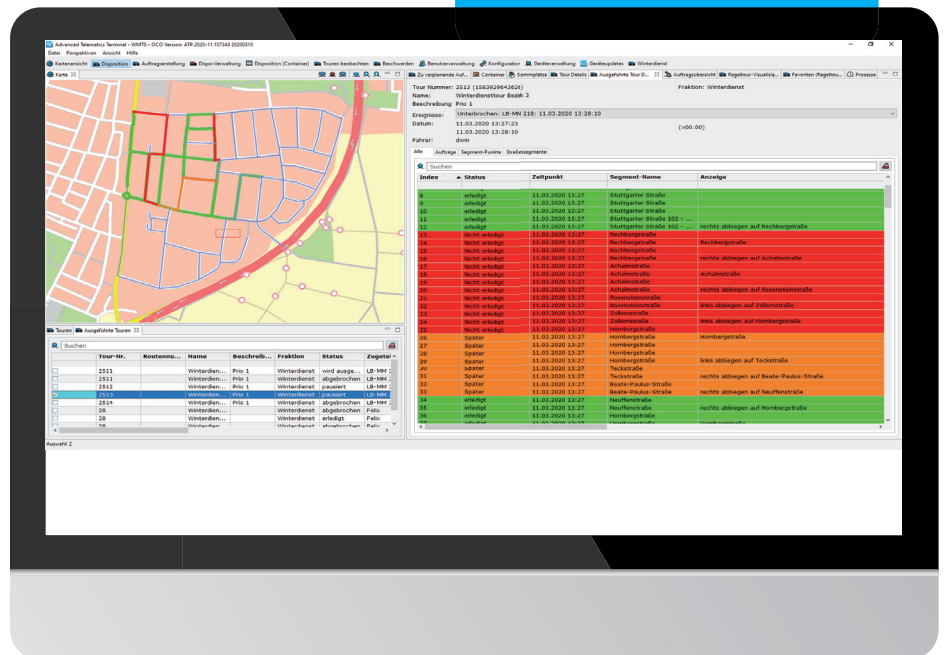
Advanced Telematics Terminal - WMTS - OCO Version: ATP.2020-11.107343 20200310

Datei Perspektiven Ansicht Hilfe

Kartenansicht | Disposition | Auftragserstellung | Dispo-Verwaltung | Disposition (Container) | Touren bearbeiten | Beschwerden | Benutzerverwaltung | Konfigurator | Geräteverwaltung | Geräteupdates | Winterdienst

Karte

Zu verplanende Auf... | Container | Sammelplätze | Tour Details | Ausgeführte Tour D... | Auftragsübersicht | Regeltour-Visualisie... | Favoriten (Regeltou... | Prozesse

Tour Nummer: 2513 (1583929643626)
Fraktion: Winterdienst
Name: Winterdiensttour Bezirk 3
Beschreibung: Prio 1

Ereignisse: Unterbrochen: LB-MM 218: 11.03.2020 13:28:10
Datum: 11.03.2020 13:27:23
11.03.2020 13:28:10
(+00:00)
Fahrer: dwm

Alle | Aufträge | Segment-Punkte | Straßensegmente

Suchen

| Index | Status | Zeitpunkt | Segment-Name | Anzeige |
|---|---|---|---|---|
| 8 | erledigt | 11.03.2020 13:27 | Stuttgarter Straße | |
| 9 | erledigt | 11.03.2020 13:27 | Stuttgarter Straße | |
| 10 | erledigt | 11.03.2020 13:27 | Stuttgarter Straße | |
| 11 | erledigt | 11.03.2020 13:27 | Stuttgarter Straße 102 - ... | |
| 12 | erledigt | 11.03.2020 13:27 | Stuttgarter Straße 102 - ... | rechts abbiegen auf Rechbergstraße |
| 13 | Nicht erledigt | 11.03.2020 13:27 | Rechbergstraße | |
| 14 | Nicht erledigt | 11.03.2020 13:27 | Rechbergstraße | Rechbergstraße |
| 15 | Nicht erledigt | 11.03.2020 13:27 | Rechbergstraße | |
| 16 | Nicht erledigt | 11.03.2020 13:27 | Rechbergstraße | rechts abbiegen auf Achalmstraße |
| 17 | Nicht erledigt | 11.03.2020 13:27 | Achalmstraße | |
| 18 | Nicht erledigt | 11.03.2020 13:27 | Achalmstraße | Achalmstraße |
| 19 | Nicht erledigt | 11.03.2020 13:27 | Achalmstraße | |
| 20 | Nicht erledigt | 11.03.2020 13:27 | Achalmstraße | rechts abbiegen auf Rosensteinstraße |
| 21 | Nicht erledigt | 11.03.2020 13:27 | Rosensteinstraße | |
| 22 | Nicht erledigt | 11.03.2020 13:27 | Rosensteinstraße | links abbiegen auf Zollernstraße |
| 23 | Nicht erledigt | 11.03.2020 13:27 | Zollernstraße | |
| 24 | Nicht erledigt | 11.03.2020 13:27 | Zollernstraße | links abbiegen auf Hombergstraße |
| 25 | Nicht erledigt | 11.03.2020 13:27 | Hombergstraße | |
| 26 | Später | 11.03.2020 13:27 | Hombergstraße | Hombergstraße |
| 27 | Später | 11.03.2020 13:27 | Hombergstraße | |
| 28 | Später | 11.03.2020 13:27 | Hombergstraße | |
| 29 | Später | 11.03.2020 13:27 | Hombergstraße | links abbiegen auf Teckstraße |
| 30 | Später | 11.03.2020 13:27 | Teckstraße | |
| 31 | Später | 11.03.2020 13:27 | Teckstraße | rechts abbiegen auf Beate-Paulus-Straße |
| 32 | Später | 11.03.2020 13:27 | Beate-Paulus-Straße | |
| 33 | Später | 11.03.2020 13:27 | Beate-Paulus-Straße | rechts abbiegen auf Neuffenstraße |
| 34 | erledigt | 11.03.2020 13:27 | Neuffenstraße | |
| 35 | erledigt | 11.03.2020 13:27 | Neuffenstraße | rechts abbiegen auf Hombergstraße |
| 36 | erledigt | 11.03.2020 13:27 | Neuffenstraße | |

Touren | Ausgeführte Touren

Suchen

| | Tour-Nr. | Routennu... | Name | Beschreib... | Fraktion | Status | Zugeteil... |
|---|---|---|---|---|---|---|---|
| | 2511 | | Winterdien... | Prio 1 | Winterdienst | wird ausge... | LB-MM 2 |
| | 2511 | | Winterdien... | Prio 1 | Winterdienst | abgebrochen | LB-MM 2 |
| | 2512 | | Winterdien... | Prio 1 | Winterdienst | pausiert | LB-MM 2 |
| ☑ | 2513 | | Winterdien... | Prio 1 | Winterdienst | pausiert | LB-MM 2 |
| | 2514 | | Winterdien... | Prio 1 | Winterdienst | abgebrochen | LB-MM 2 |
| | 28 | | Winterdien... | | Winterdienst | abgebrochen | Felix |
| | 28 | | Winterdien... | | Winterdienst | erledigt | Felix |
| | 28 | | Winterdien... | | Winterdienst | abgebrochen | Felix |

Auswahl: 2